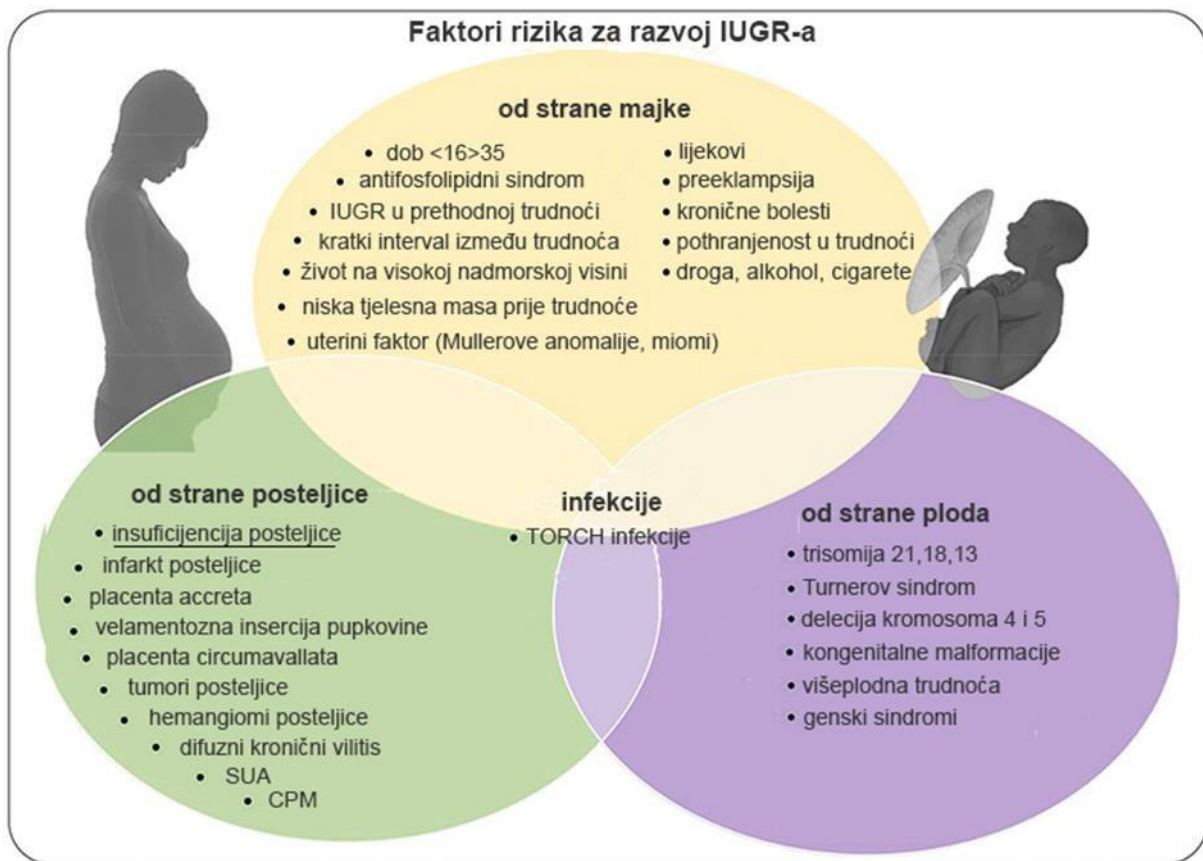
Faktori rizika za razvoj IUGR-a

od strane majke

- dob <16>35
- antifosfolipidni sindrom
- IUGR u prethodnoj trudnoći
- kratki interval između trudnoća
- život na visokoj nadmorskoj visini
- niska tjelesna masa prije trudnoće
- uterini faktor (Mullerove anomalije, miomi)

- lijekovi
- preeklampsija
- kronične bolesti
- pothranjenost u trudnoći
- droga, alkohol, cigarete

od strane posteljice

- insuficijencija posteljice
- infarkt posteljice
- placenta accreta
- velamentozna insercija pupkovine
- placenta circumavallata
- tumori posteljice
- hemangiomi posteljice
- difuzni kronični vilitis
- SUA
- CPM

infekcije

- TORCH infekcije

od strane ploda

- trisomija 21,18,13
- Turnerov sindrom
- delecija kromosoma 4 i 5
- kongenitalne malformacije
- višeplodna trudnoća
- genski sindromi